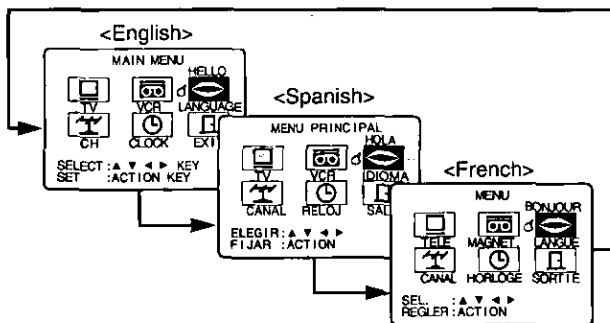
<English>

MAIN MENU

TV VCR HELLO LANGUAGE

CH CLOCK EXIT

SELECT : ▲ ▼ ◄ ► KEY
SET : ACTION KEY

<Spanish>

MENU PRINCIPAL

TV VCR HOLA IDIOMA

CANAL RELOJ SAL

ELEGIR : ▲ ▼ ◄ ►
FIJAR : ACTION

<French>

MENU

TELE MAGNET. BONJOUR LANGUE

CANAL HORLOGE SORTIE

SEL. : ▲ ▼ ◄ ►
REGLER : ACTION